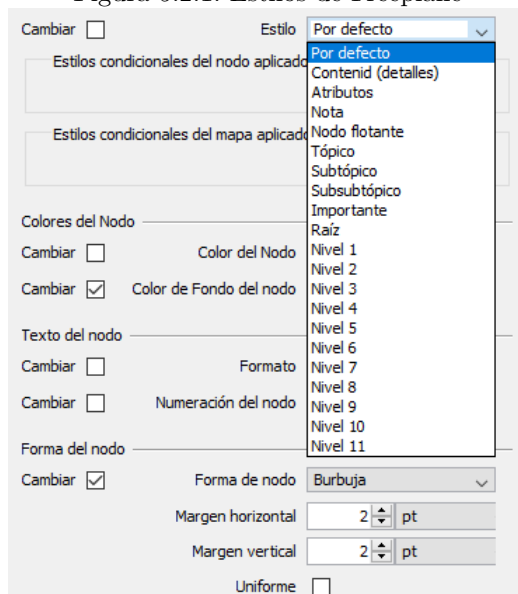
Figura 6.2.2: Estilos de Freeplane

Cambiar

Estilo

Por defecto

Estilos condicionales del nodo aplicado

Estilos condicionales del mapa aplicado

Por defecto
Contenid (detalles)
Atributos
Nota
Nodo flotante
Tópico
Subtópico
Subsubtópico
Importante
Raíz
Nivel 1
Nivel 2
Nivel 3
Nivel 4
Nivel 5
Nivel 6
Nivel 7
Nivel 8
Nivel 9
Nivel 10
Nivel 11

Colores del Nodo

Cambiar

Color del Nodo

Cambiar ☑

Color de Fondo del nodo

Texto del nodo

Cambiar

Formato

Cambiar

Numeración del nodo

Forma del nodo

Cambiar ☑

Forma de nodo

Burbuja

Margen horizontal

2

pt

Margen vertical

2

pt

Uniforme